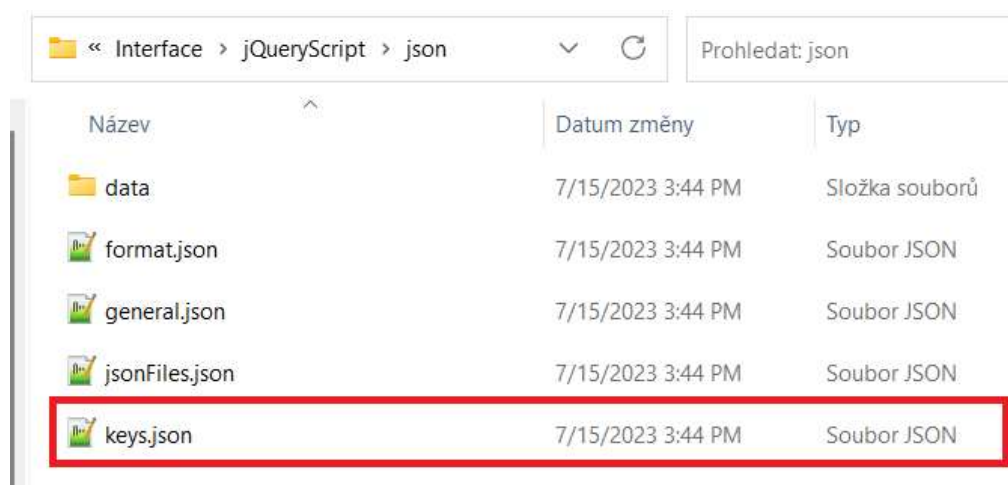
« Interface › jQueryScript › json

Prohledat: json

| Název | Datum změny | Typ |
|---|---|---|
| data | 7/15/2023 3:44 PM | Složka souborů |
| format.json | 7/15/2023 3:44 PM | Soubor JSON |
| general.json | 7/15/2023 3:44 PM | Soubor JSON |
| jsonFiles.json | 7/15/2023 3:44 PM | Soubor JSON |
| keys.json | 7/15/2023 3:44 PM | Soubor JSON |